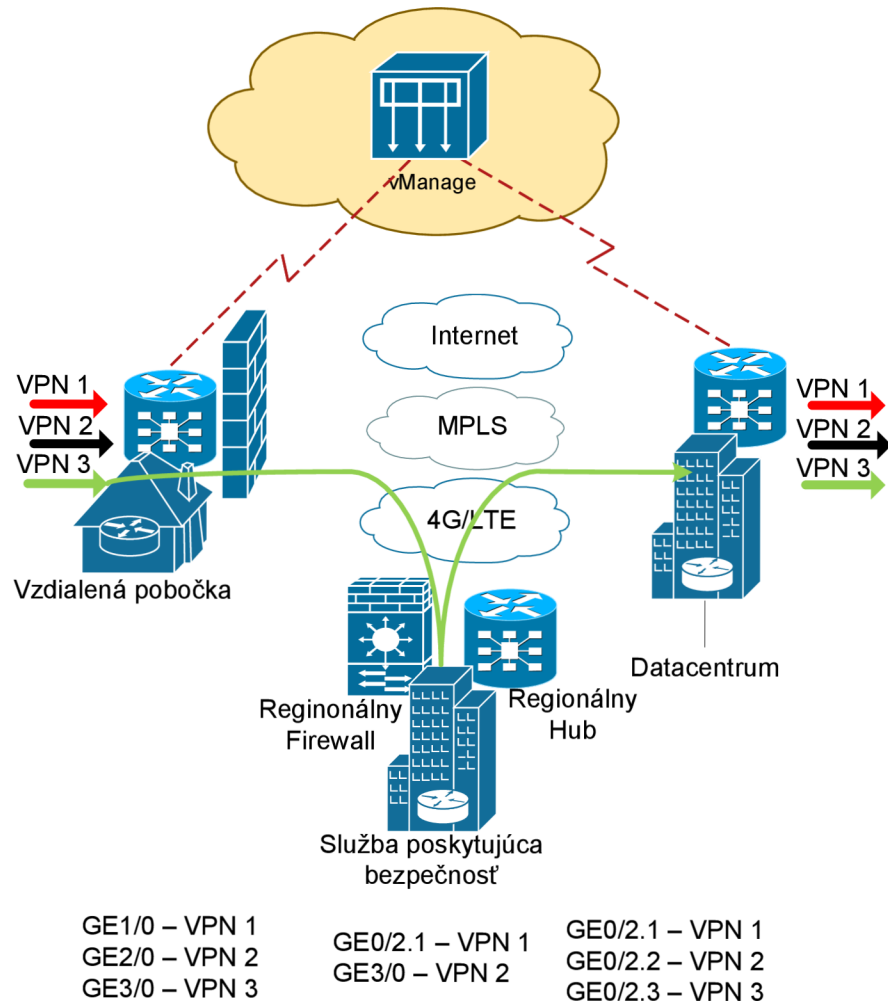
vManage

Internet

MPLS

4G/LTE

VPN 1
VPN 2
VPN 3

Vzdialená pobočka

VPN 1
VPN 2
VPN 3

Datacentrum

Reginonálny Firewall

Regionálny Hub

Služba poskytujúca bezpečnosť

GE1/0 – VPN 1
GE2/0 – VPN 2
GE3/0 – VPN 3

GE0/2.1 – VPN 1
GE3/0 – VPN 2

GE0/2.1 – VPN 1
GE0/2.2 – VPN 2
GE0/2.3 – VPN 3